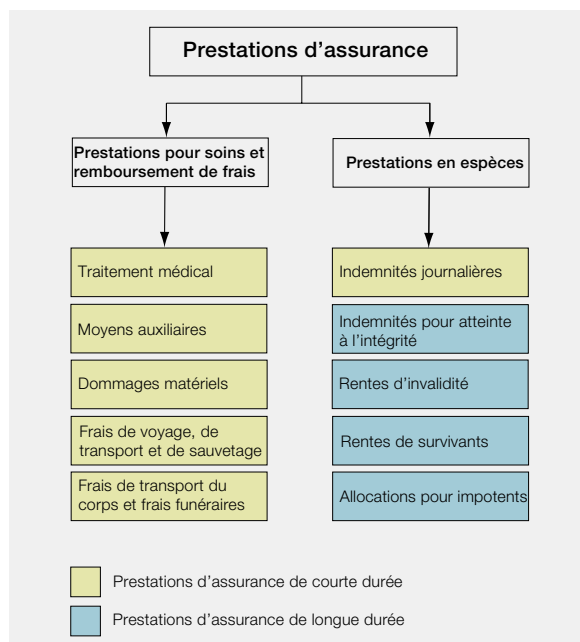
Prestations d’assurance

Prestations pour soins et remboursement de frais

Prestations en espèces

Traitement médical

Moyens auxiliaires

Dommages matériels

Frais de voyage, de transport et de sauvetage

Frais de transport du corps et frais funéraires

Indemnités journalières

Indemnités pour atteinte à l’intégrité

Rentes d’invalidité

Rentes de survivants

Allocations pour impotents

Prestations d’assurance de courte durée

Prestations d’assurance de longue durée